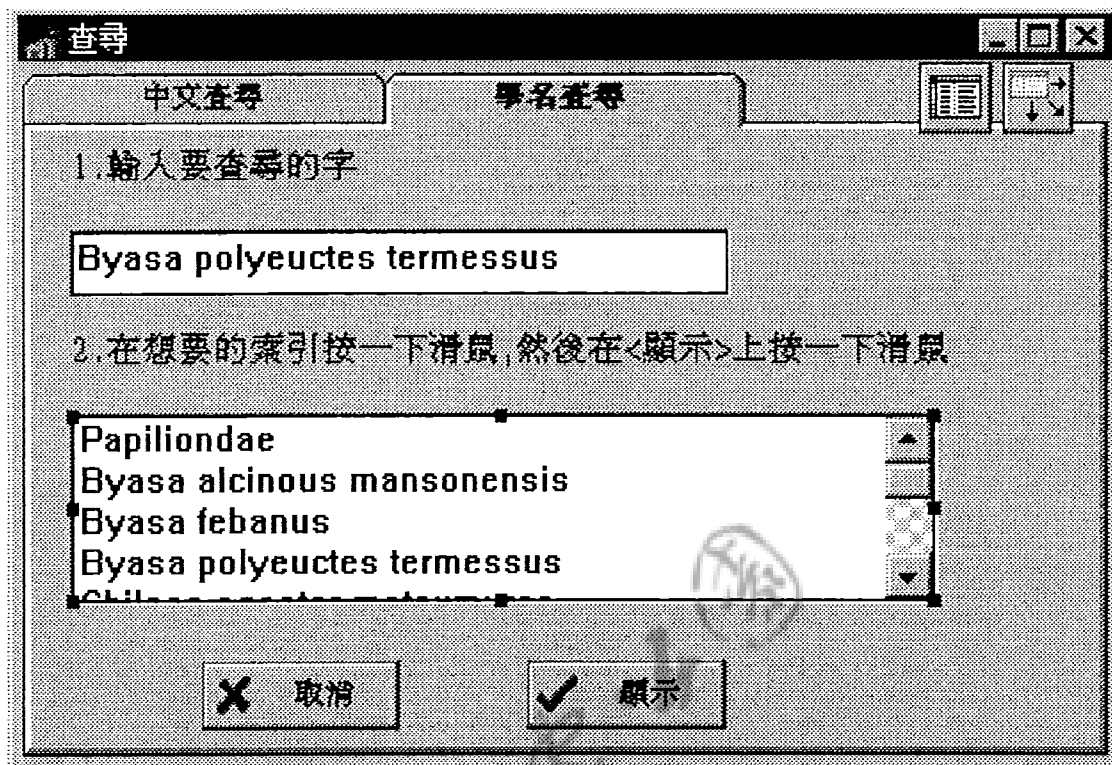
查尋

中文查尋

學名查尋

1.輸入要查尋的字

Byasa polyeuctes termessus

2.在想要的索引按一下滑鼠,然後在<顯示>上按一下滑鼠

Papiliondae
Byasa alcinous mansonensis
Byasa febanus
Byasa polyeuctes termessus
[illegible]

取消

顯示